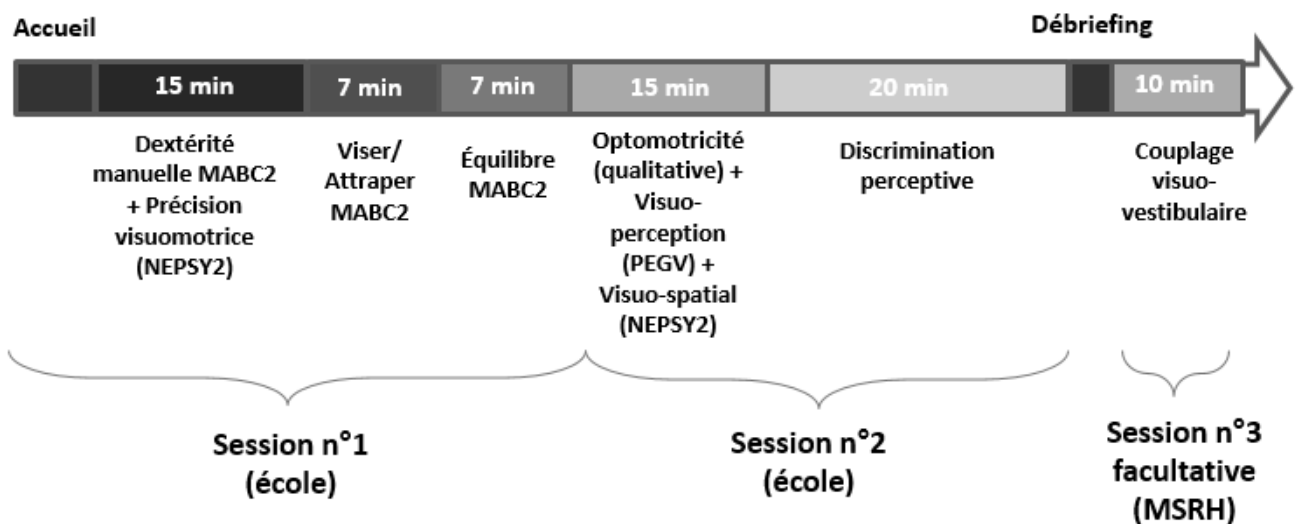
Accueil

Débriefing

15 min

7 min

7 min

15 min

20 min

10 min

Dextérité manuelle MABC2 + Précision visuomotrice (NEPSY2)

Viser/ Attraper MABC2

Équilibre MABC2

Optomotricité (qualitative) + Visuo-perception (PEGV) + Visuo-spatial (NEPSY2)

Discrimination perceptive

Couplage visuo-vestibulaire

Session n°1 (école)

Session n°2 (école)

Session n°3 facultative (MSRH)